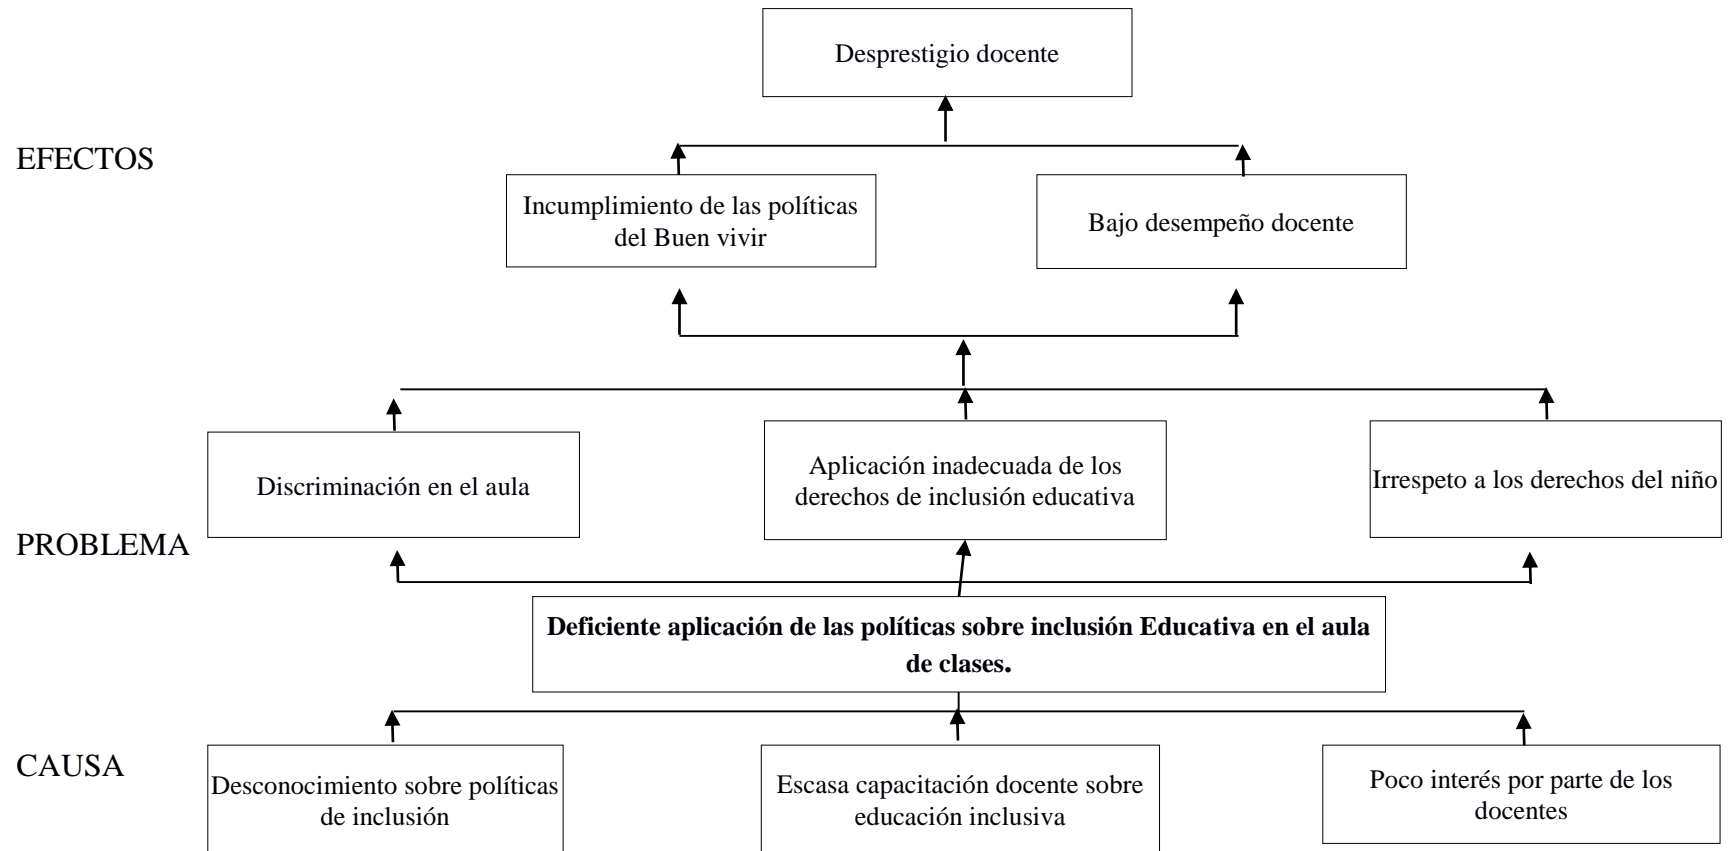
Desprestigio docente

EFECTOS

Incumplimiento de las políticas del Buen vivir

Bajo desempeño docente

Discriminación en el aula

Aplicación inadecuada de los derechos de inclusión educativa

Irrespeto a los derechos del niño

PROBLEMA

**Deficiente aplicación de las políticas sobre inclusión Educativa en el aula de clases.**

CAUSA

Desconocimiento sobre políticas de inclusión

Escasa capacitación docente sobre educación inclusiva

Poco interés por parte de los docentes